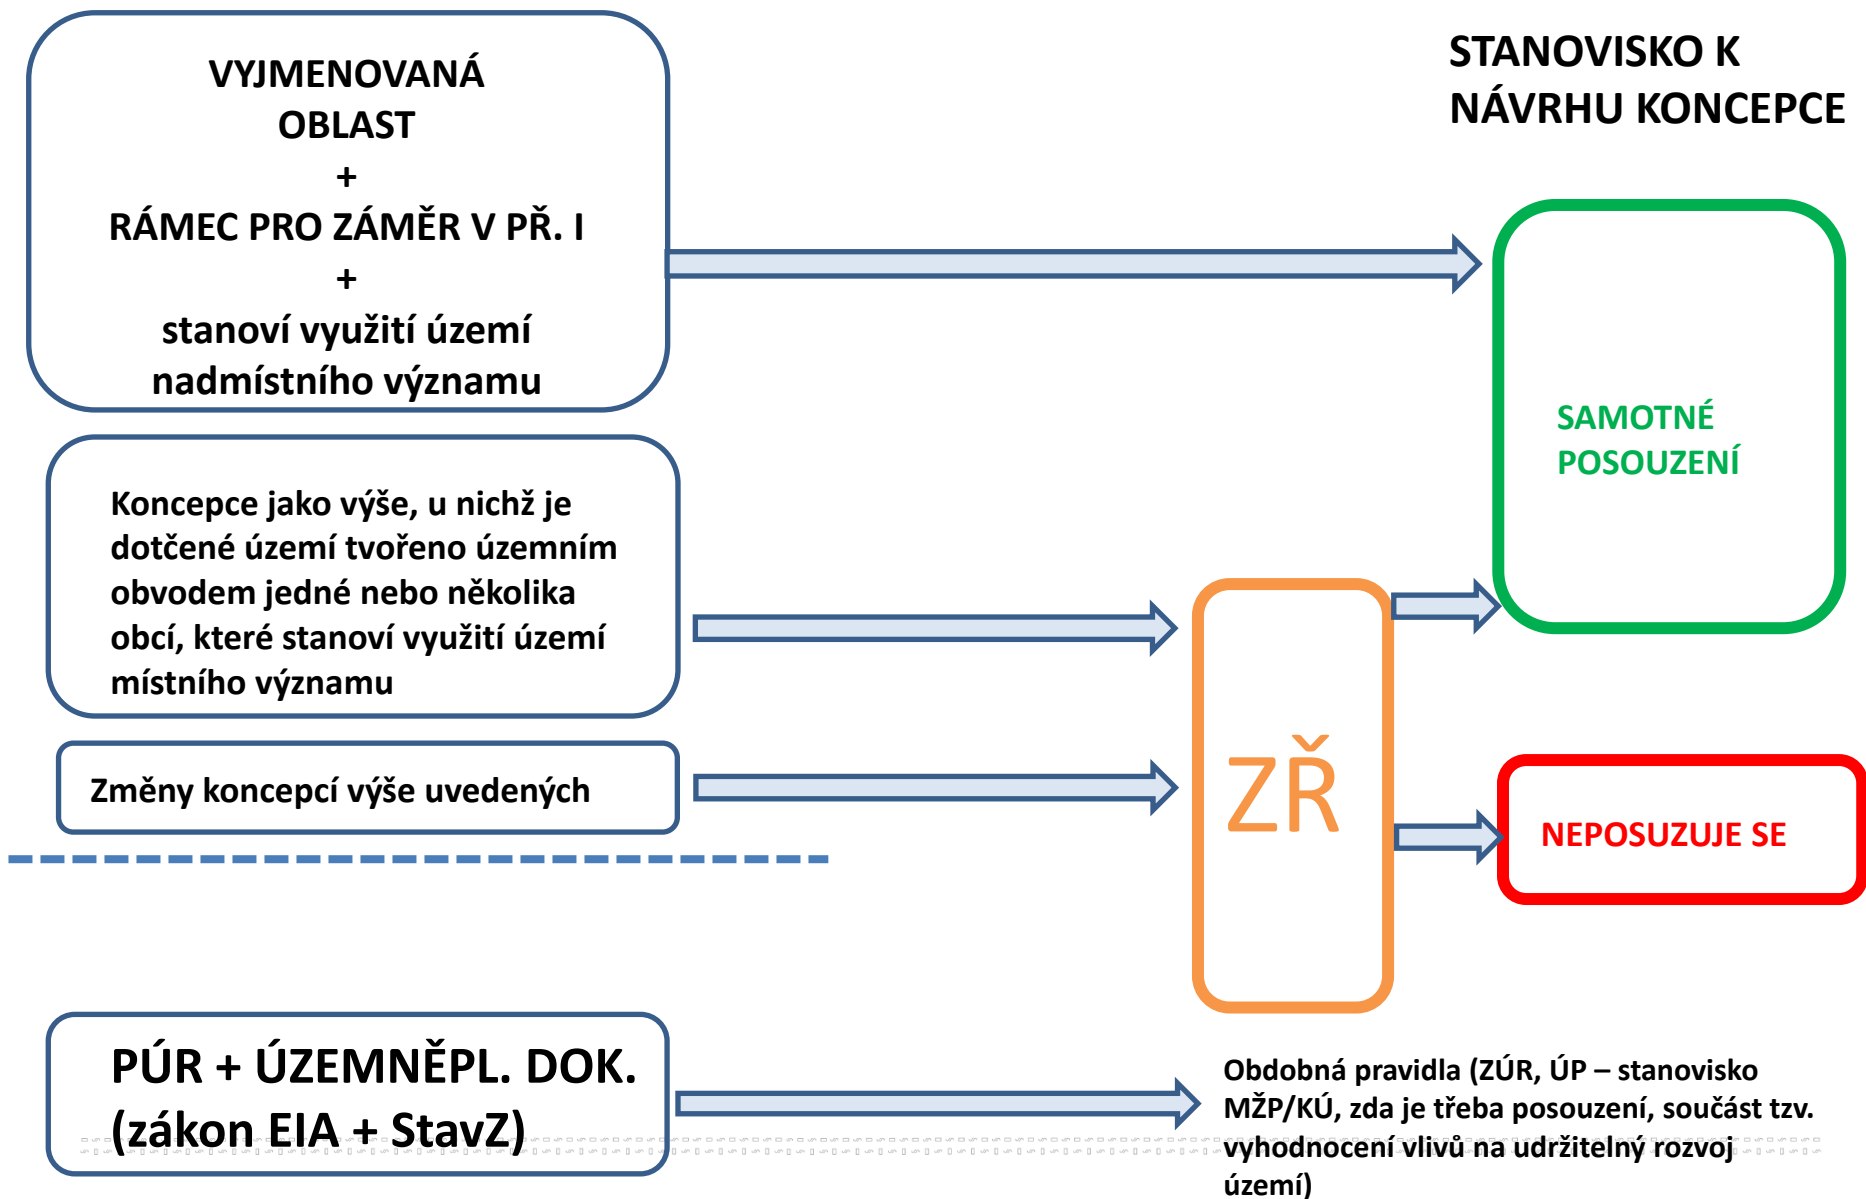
STANOVISKO K NÁVRHU KONCEPCE

VYJMENOVANÁ OBLAST
+
RÁMEC PRO ZÁMĚR V PŘ. I
+
stanoví využití území nadmístního významu

SAMOTNÉ POSOUZENÍ

Koncepce jako výše, u nichž je dotčené území tvořeno územním obvodem jedné nebo několika obcí, které stanoví využití území místního významu

Změny koncepcí výše uvedených

ZŘ

NEPOSUZUJE SE

PÚR + ÚZEMNĚPL. DOK. (zákon EIA + StavZ)

Obdobná pravidla (ZÚR, ÚP – stanovisko MŽP/KÚ, zda je třeba posouzení, součást tzv. vyhodnocení vlivů na udržitelný rozvoj území)